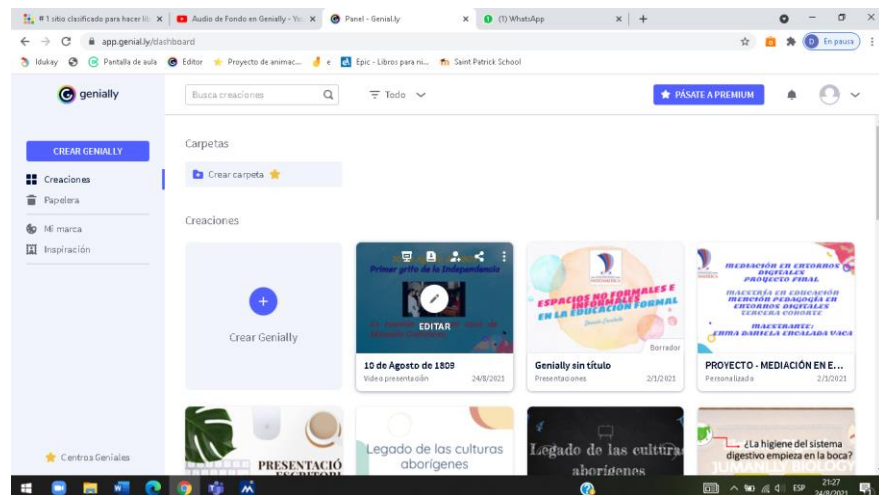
#1 sitio clasificado para hacer lib ×
Audio de Fondo en Genially - Yo ×
Panel - Genial.ly ×
(1) WhatsApp ×
+

app.genial.ly/dashboard
En pausa

Idukay
Pantalla de aula
Editor
Proyecto de animac...
e
Epic - Libros para ni...
Saint Patrick School

genially
Busca creaciones
Todo
PÁSATE A PREMIUM

CREAR GENIALLY
Creaciones
Papelera
Mi marca
Inspiración

Carpetas
Crear carpeta

Creaciones

Crear Genially

Primer grito de la Independencia
EDITAR
10 de Agosto de 1809
Video presentación 24/8/2021

ESPACIOS NO FORMALES E INFORMALES EN LA EDUCACIÓN FORMAL
Borrador
Genially sin título
Presentaciones 2/1/2021

MEDIACIÓN EN ENTORNOS DIGITALES
PROYECTO FINAL
MAESTRÍA EN EDUCACIÓN MENCIÓN PEDAGOGÍA EN ENTORNOS DIGITALES
TERCERA COHORTE
MAESTRANTE:
ERMA DANIELA ENCALADA VACA
PROYECTO - MEDIACIÓN EN E...
Personalizado 2/1/2021

PRESENTACIÓ
Legado de las culturas aborígenes
Legado de las culturas aborígenes
¿La higiene del sistema digestivo empieza en la boca?
HUMANLLY BIOLOGY

Centros Geniales

ESP 21:27 24/8/2021